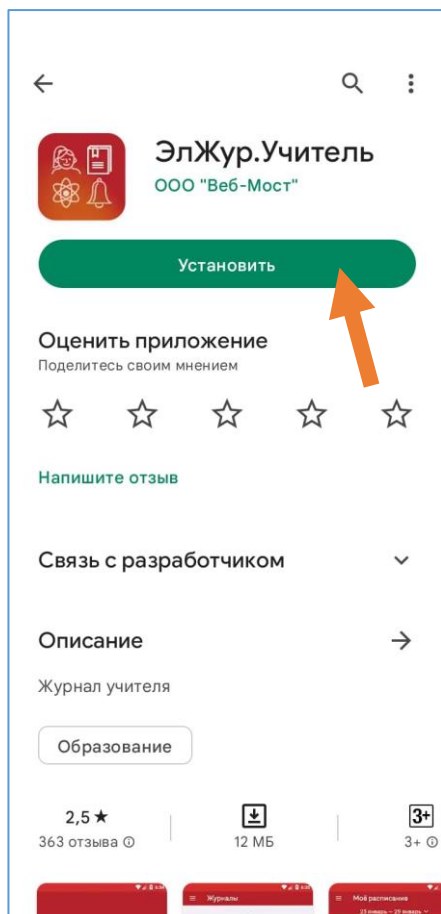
ЭлЖур.Учитель
ООО "Веб-Мост"

Установить

Оценить приложение
Поделитесь своим мнением

Напишите отзыв

Связь с разработчиком

Описание

Журнал учителя

Образование

2,5 ★
363 отзыва ⓘ

12 МБ

3+
3+ ⓘ

Журналы

Моё расписание